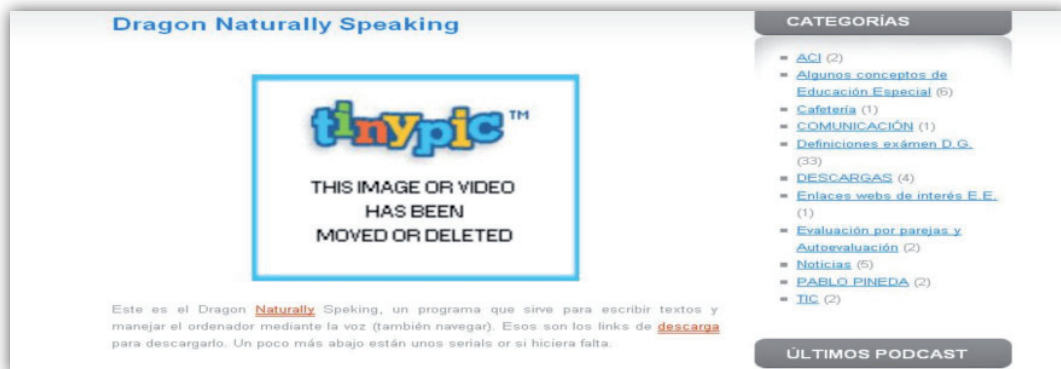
Dragon Naturally Speaking

tinypic™

THIS IMAGE OR VIDEO HAS BEEN MOVED OR DELETED

Este es el Dragon Naturally Speking, un programa que sirve para escribir textos y manejar el ordenador mediante la voz (también navegar). Esos son los links de descarga para descargarlo. Un poco más abajo están unos serials or si hiciera falta.

CATEGORÍAS

- ACI (2)
- Algunos conceptos de Educación Especial (6)
- Cafetería (1)
- COMUNICACIÓN (1)
- Definiciones exámen D.G. (33)
- DESCARGAS (4)
- Enlaces webs de interés E.E. (1)
- Evaluación por parejas y Autoevaluación (2)
- Noticias (5)
- PABLO PINEDA (2)
- TIC (2)

ÚLTIMOS PODCAST